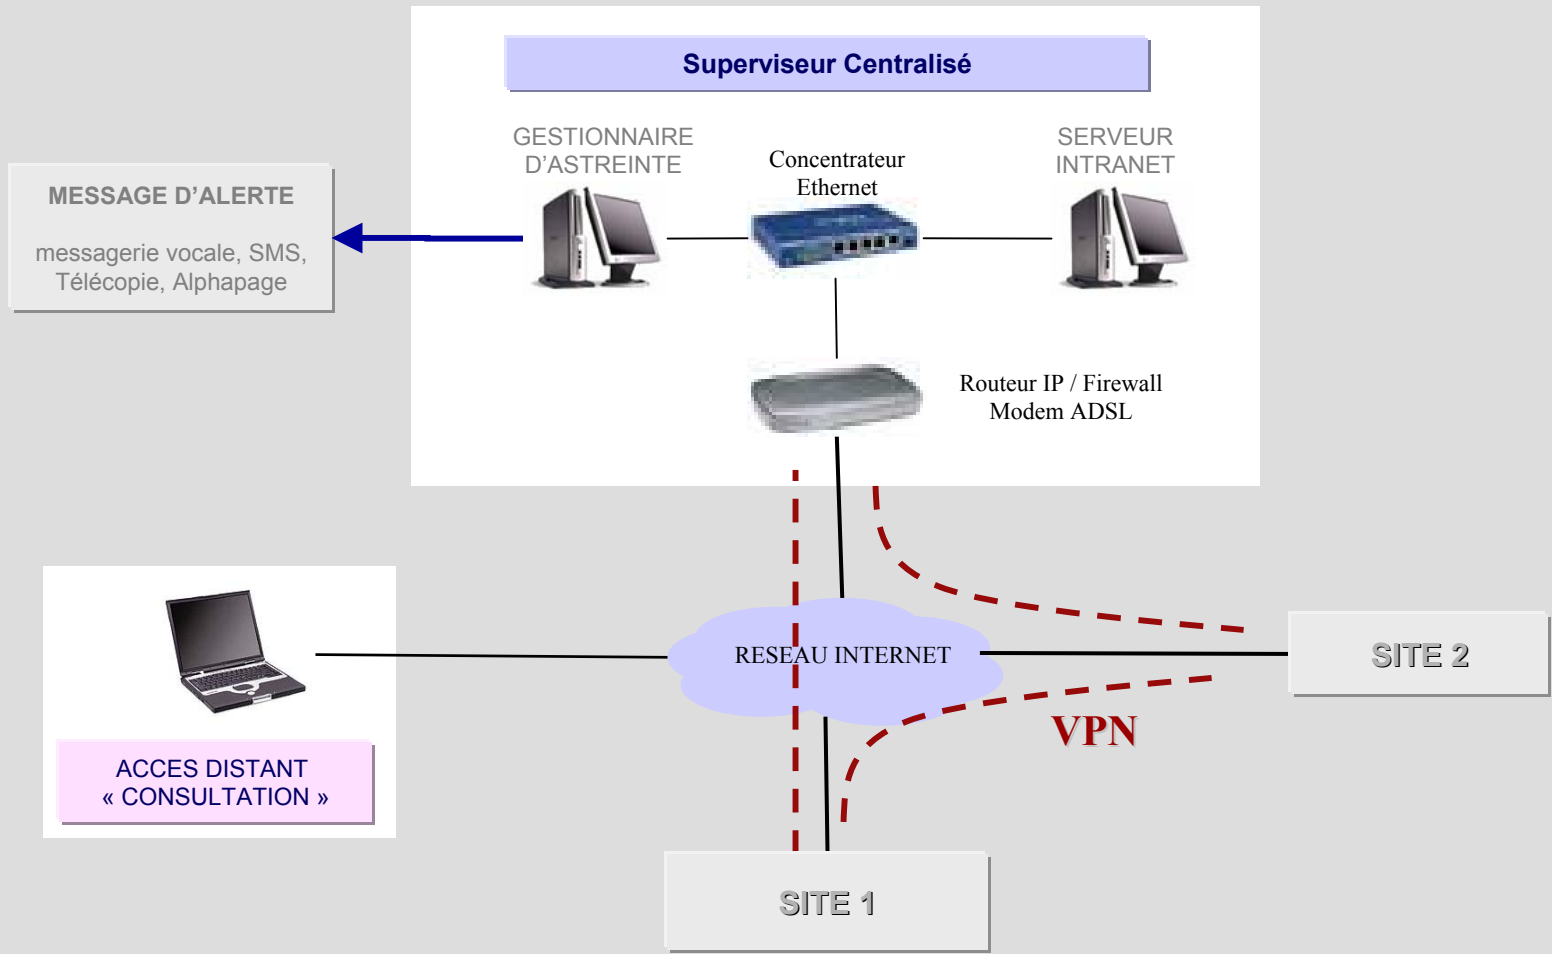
Superviseur Centralisé

GESTIONNAIRE D'ASTREINTE

Concentrateur Ethernet

SERVEUR INTRANET

MESSAGE D'ALERTE

messagerie vocale, SMS, Télécopie, Alphapage

Routeur IP / Firewall
Modem ADSL

RESEAU INTERNET

SITE 2

VPN

ACCES DISTANT
« CONSULTATION »

SITE 1